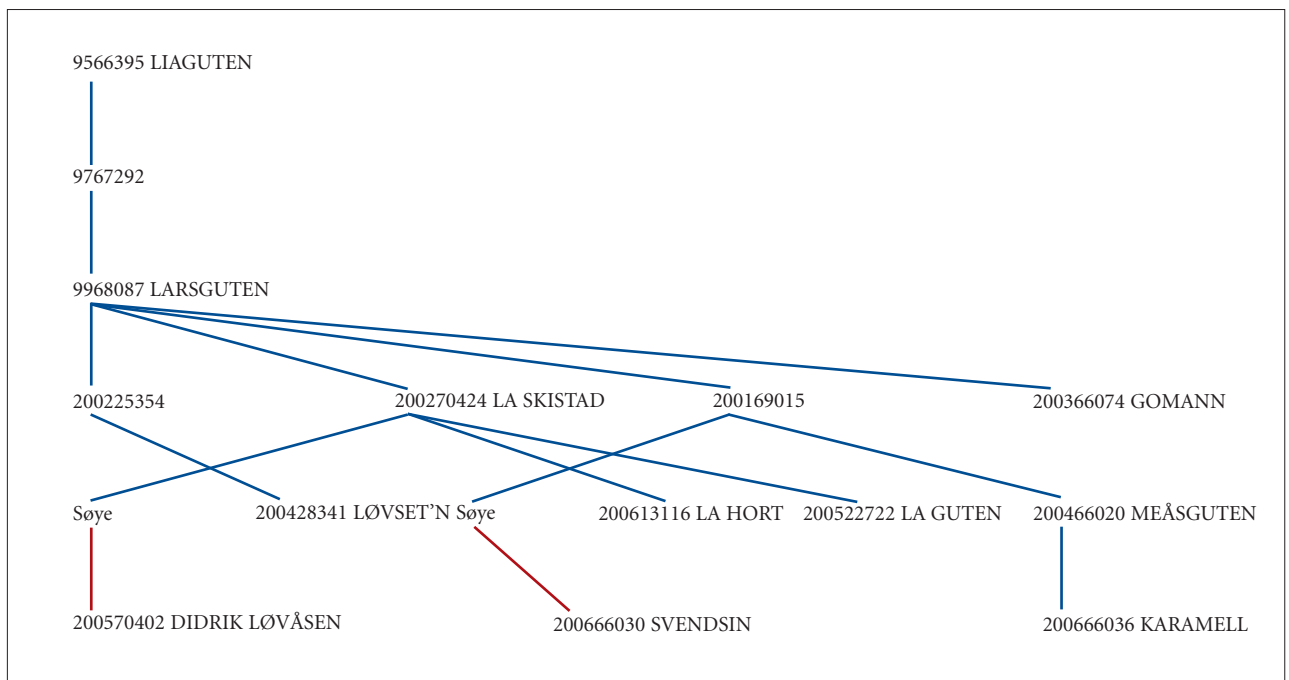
9566395 LIAGUTEN

9767292

9968087 LARSGUTEN

200225354

200270424 LA SKISTAD

200169015

200366074 GOMANN

Søye

200428341 LØVSET'N

Søye

200613116 LA HORT

200522722 LA GUTEN

200466020 MEÅSGUTEN

200570402 DIDRIK LØVÅSEN

200666030 SVENDSIN

200666036 KARAMELL